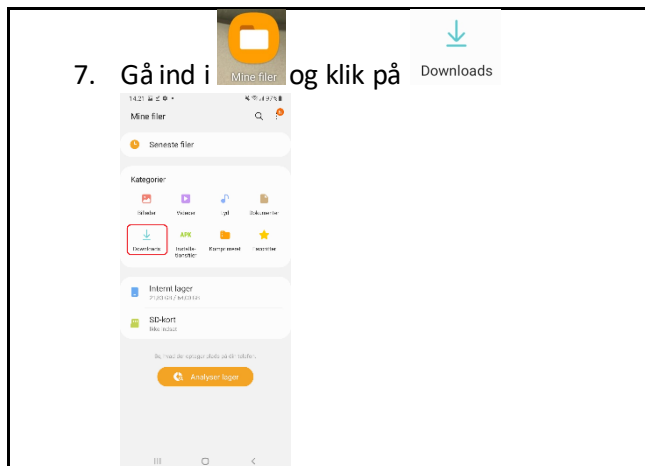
7. Gå ind i Mine filer og klik på Downloads

14.21 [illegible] 97%

Mine filer

Seneste filer

Kategorier

Billeder

Videoer

Lyd

Dokumenter

Downloads

APK

Installationsfiler

Komprimeret

Favoritter

Internt lager

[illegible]

SD-kort

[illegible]

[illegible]

Analyser lager